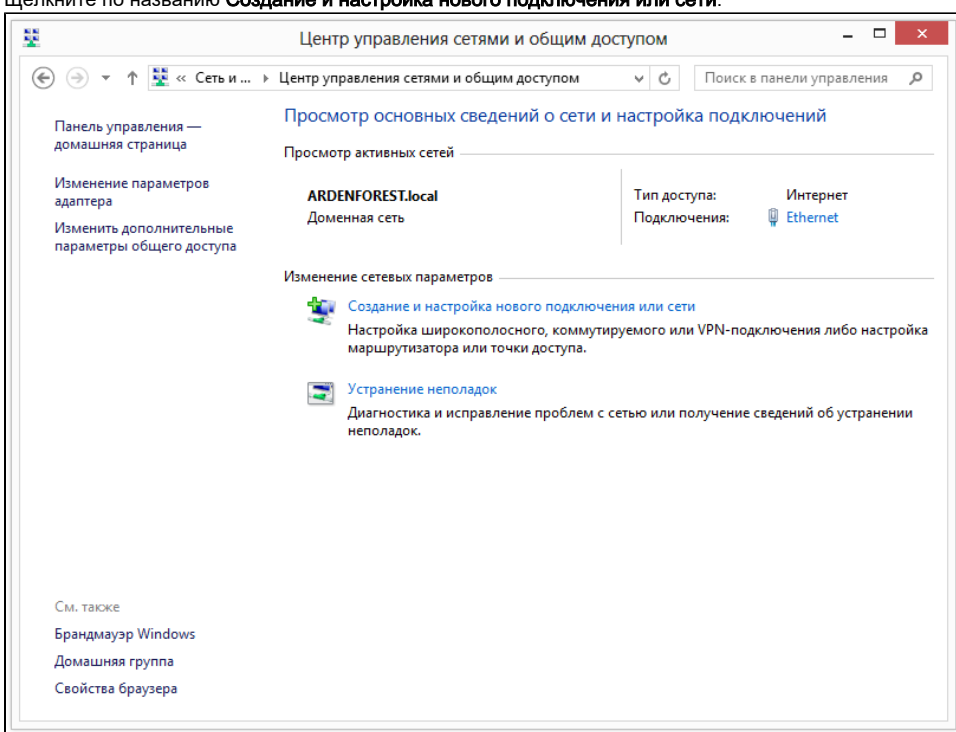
Щелкните по названию **Создание и настройка нового подключения или сети**.

Центр управления сетями и общим доступом

« Сеть и ... ▸ Центр управления сетями и общим доступом

Поиск в панели управления

Панель управления — домашняя страница

Изменение параметров адаптера

Изменить дополнительные параметры общего доступа

Просмотр основных сведений о сети и настройка подключений

Просмотр активных сетей

ARDENFOREST.local
Доменная сеть

Тип доступа: Интернет
Подключения: Ethernet

Изменение сетевых параметров

Создание и настройка нового подключения или сети
Настройка широкополосного, коммутируемого или VPN-подключения либо настройка маршрутизатора или точки доступа.

Устранение неполадок
Диагностика и исправление проблем с сетью или получение сведений об устранении неполадок.

См. также
Брандмауэр Windows
Домашняя группа
Свойства браузера